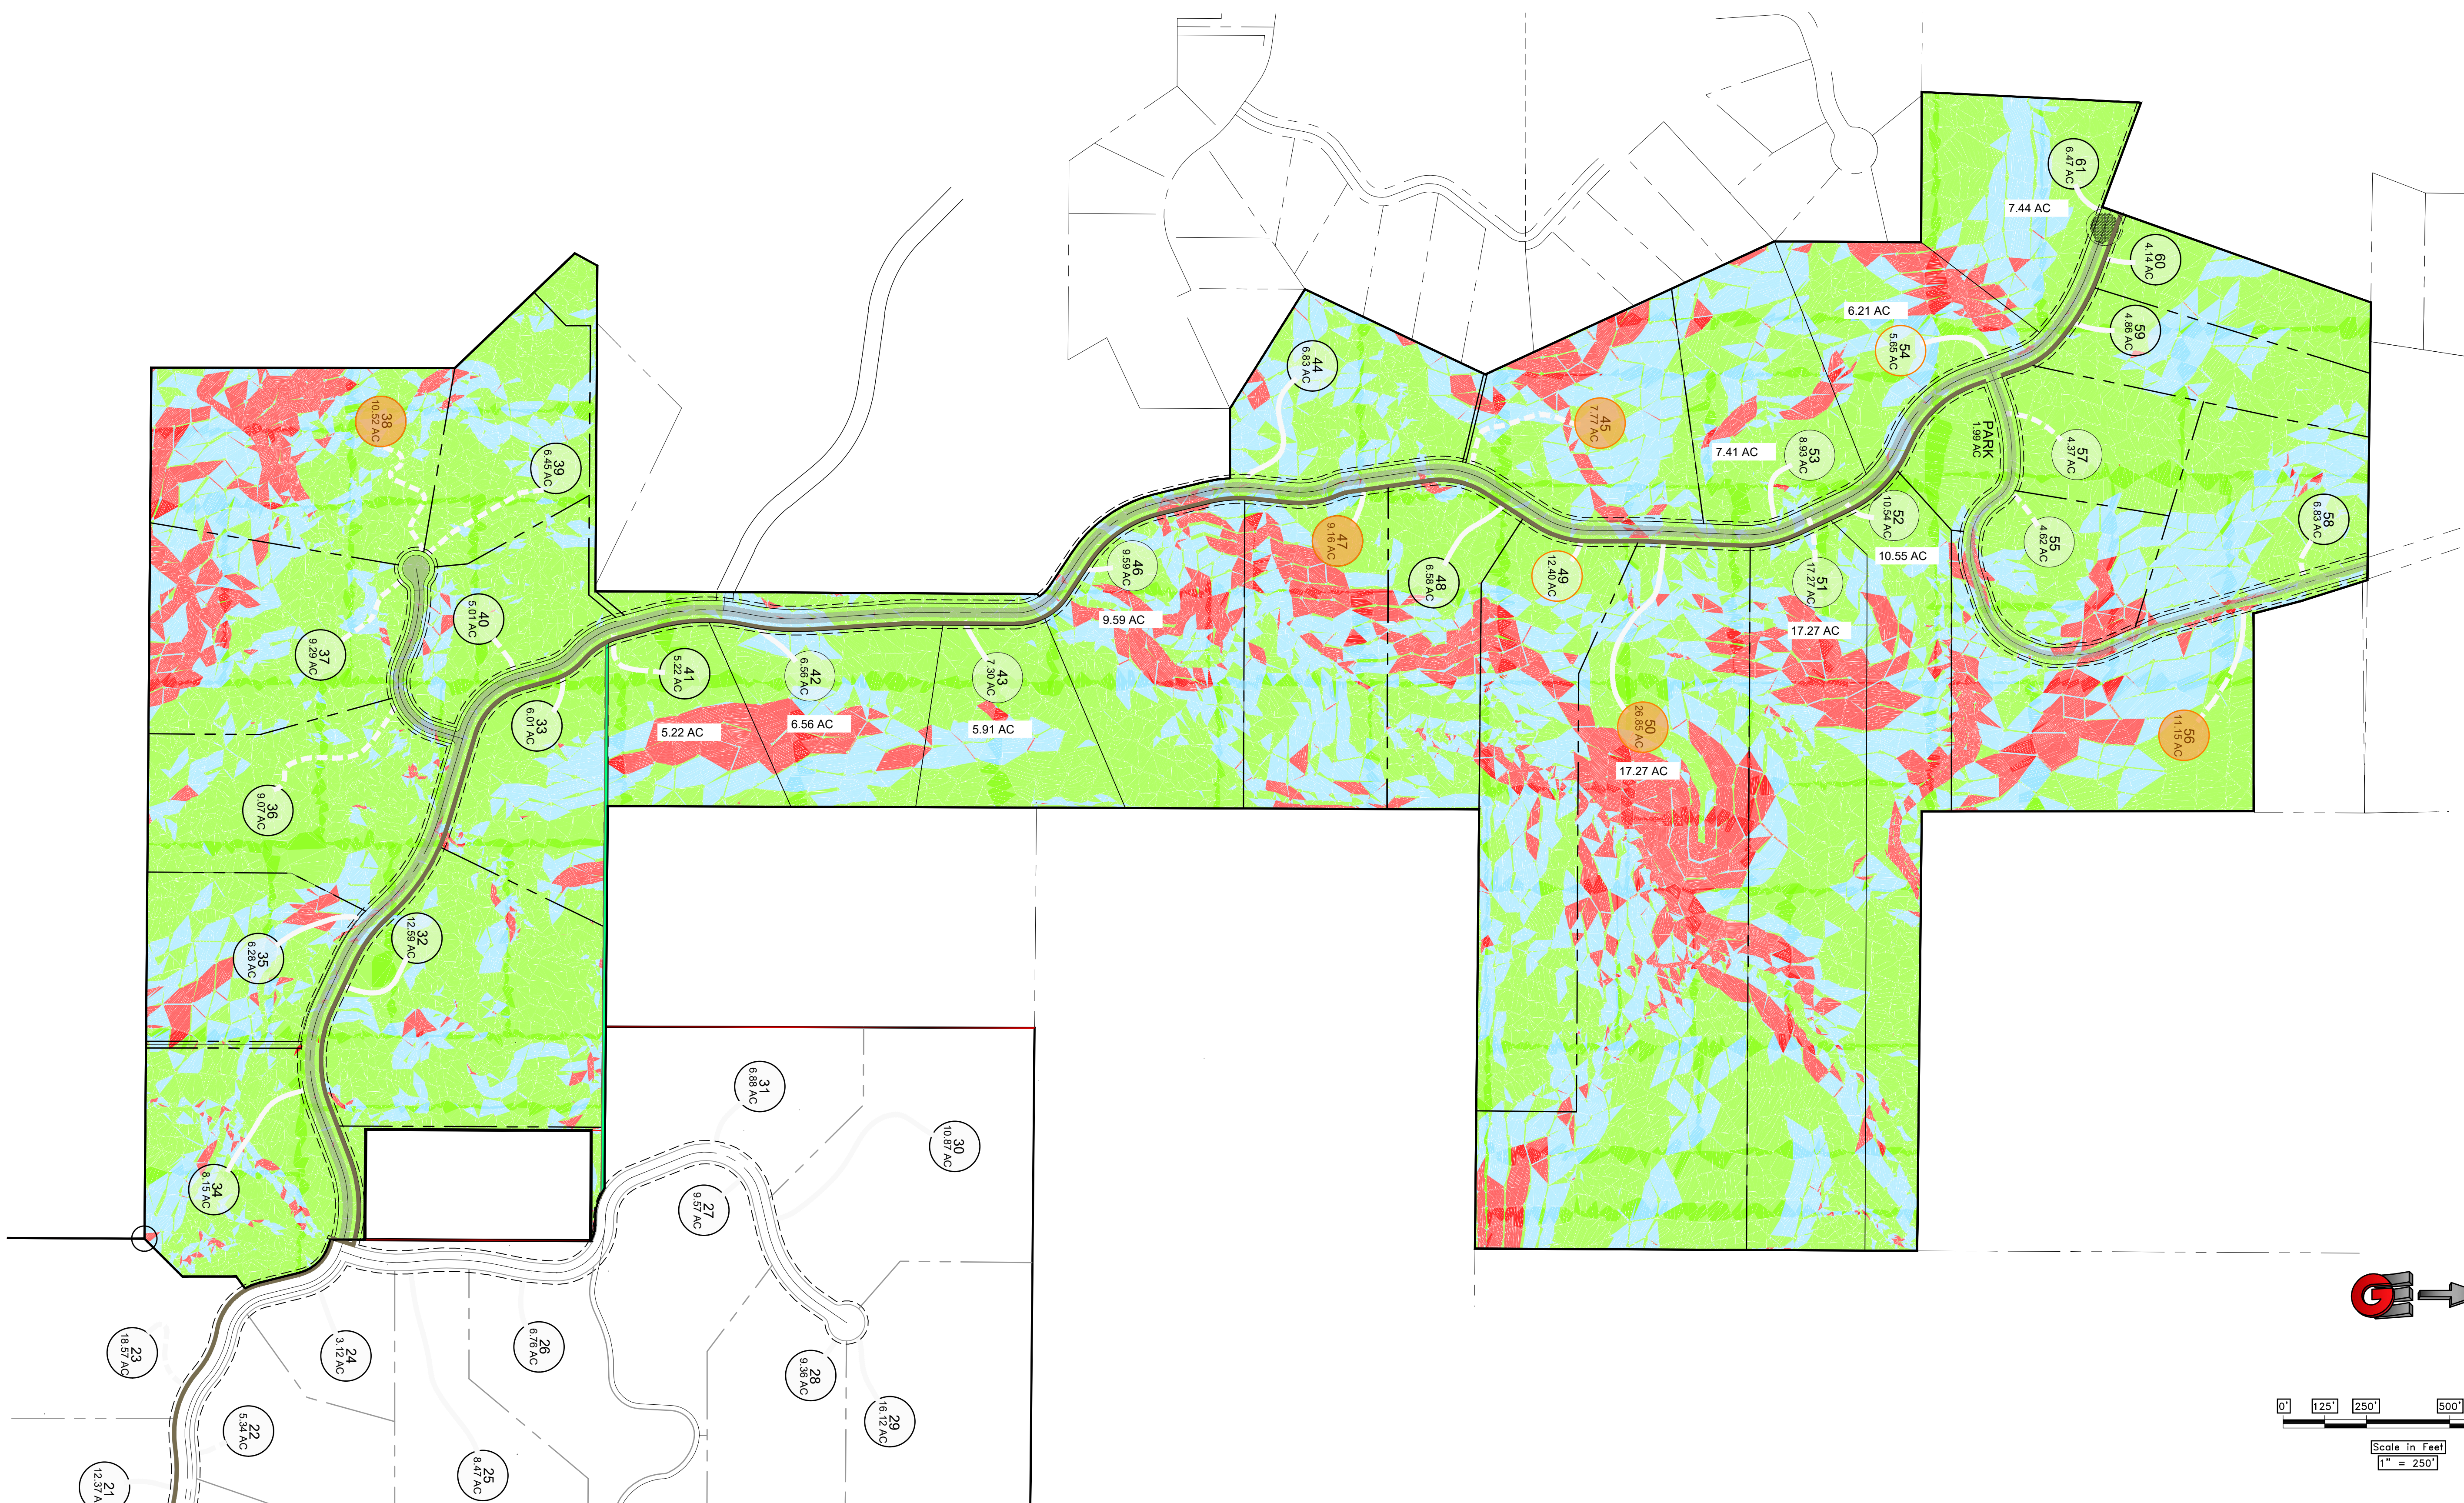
61
6.47 AC
7.44 AC
60
4.14 AC
6.21 AC
59
4.86 AC
54
5.65 AC
44
6.83 AC
45
7.77 AC
PARK
1.99 AC
57
4.37 AC
7.41 AC
53
8.93 AC
38
10.52 AC
39
6.45 AC
58
6.83 AC
52
10.54 AC
47
9.16 AC
55
4.62 AC
46
9.59 AC
10.55 AC
48
6.59 AC
49
12.40 AC
51
17.27 AC
40
5.01 AC
9.59 AC
17.27 AC
37
9.29 AC
41
5.22 AC
42
6.56 AC
43
7.30 AC
33
6.01 AC
5.22 AC
6.56 AC
5.91 AC
50
26.85 AC
56
11.15 AC
17.27 AC
36
9.07 AC
35
6.28 AC
32
12.59 AC
31
6.88 AC
30
10.87 AC
34
8.15 AC
27
9.57 AC
23
18.57 AC
24
3.12 AC
26
6.76 AC
28
9.36 AC
29
16.12 AC
22
5.34 AC
25
8.47 AC
21
12.37 A
0'
125'
250'
500'
Scale in Feet
1" = 250'